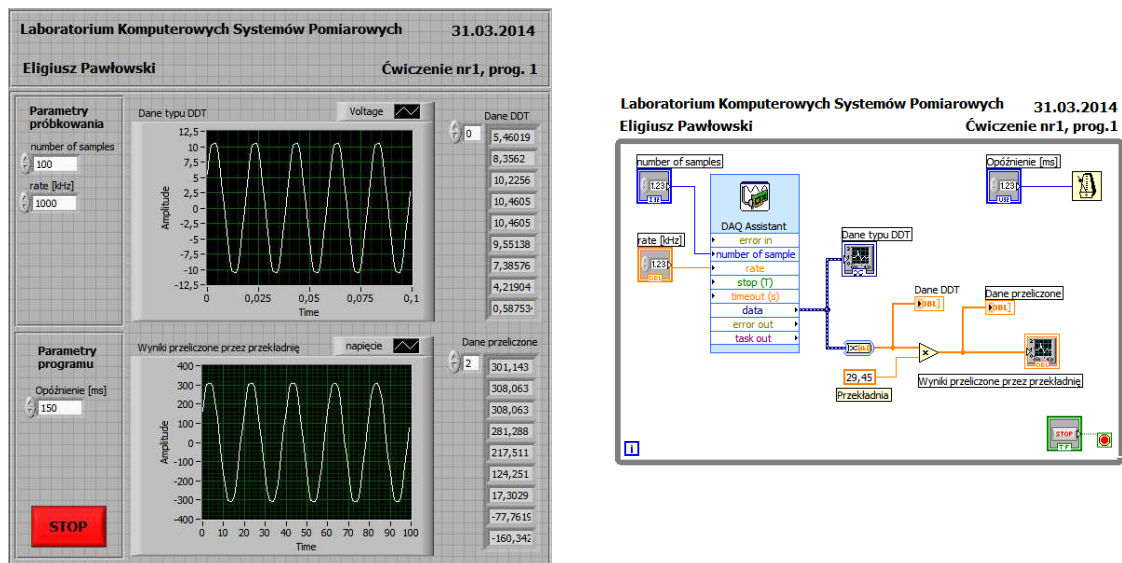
Laboratorium Komputerowych Systemów Pomiarowych 31.03.2014

Eligiusz Pawłowski Ćwiczenie nr1, prog. 1

Parametry próbkowania

number of samples
100

rate [kHz]
1000

Dane typu DDT

Voltage

12,5
10
7,5
5
2,5
0
-2,5
-5
-7,5
-10
-12,5

Amplitude

0 0,025 0,05 0,075 0,1

Time

Dane DDT

0

5,46019
8,3562
10,2256
10,4605
10,4605
9,55138
7,38576
4,21904
0,587534

Parametry programu

Opóźnienie [ms]
150

Wyniki przeliczone przez przekładnię

napięcie

400
300
200
100
0
-100
-200
-300
-400

Amplitude

0 10 20 30 40 50 60 70 80 90 100

Time

Dane przeliczone

2

301,143
308,063
308,063
281,288
217,511
124,251
17,3029
-77,7619
-160,342

STOP

Laboratorium Komputerowych Systemów Pomiarowych 31.03.2014
Eligiusz Pawłowski Ćwiczenie nr1, prog.1

number of samples
1.23
I32

Opóźnienie [ms]
1.23
U32

DAQ Assistant
error in
number of sample
rate
stop (T)
timeout (s)
data
error out
task out

rate [kHz]
1.23
DBL

Dane typu DDT

Dane DDT
DBL

Dane przeliczone
DBL

29,45

Przekładnia

Wyniki przeliczone przez przekładnię

STOP
TF

i